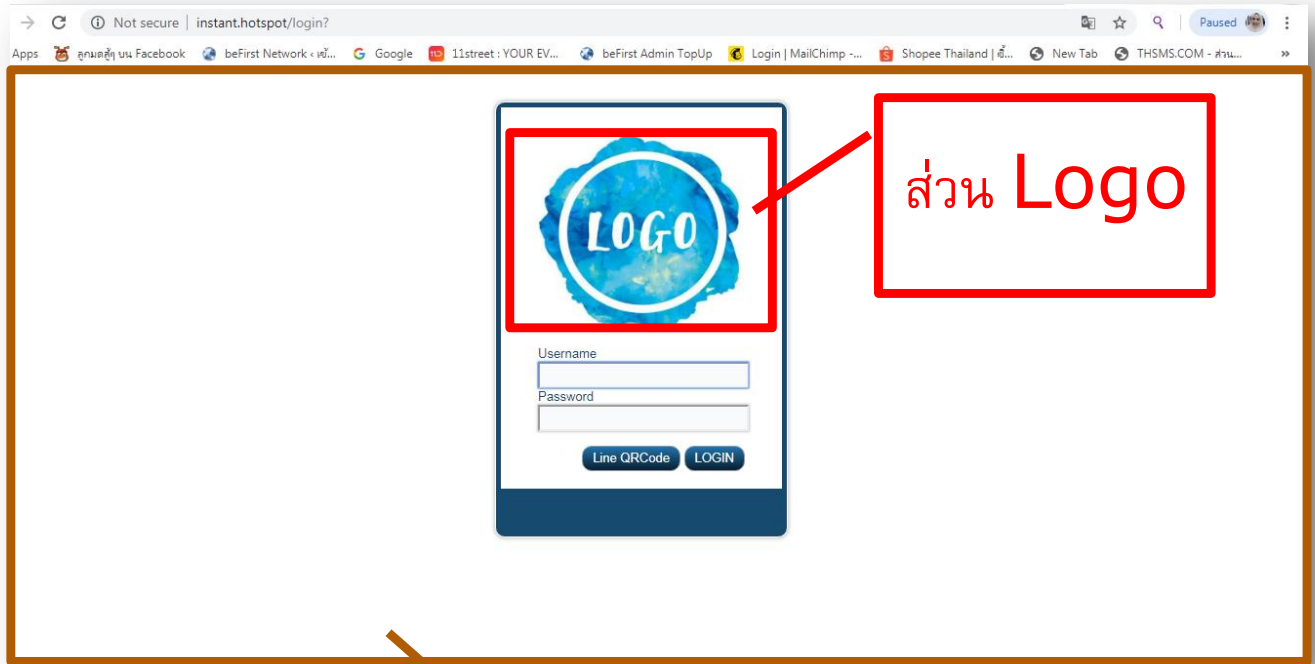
Not secure | instant.hotspot/login?

Paused

Apps ลูกแมวสู้ๆ บน Facebook beFirst Network « เข้... Google 11street : YOUR EV... beFirst Admin TopUp Login | MailChimp -... Shopee Thailand | ซื้... New Tab THSMS.COM - ส่วน...

LOGO

ส่วน Logo

Username

Password

Line QRCode LOGIN